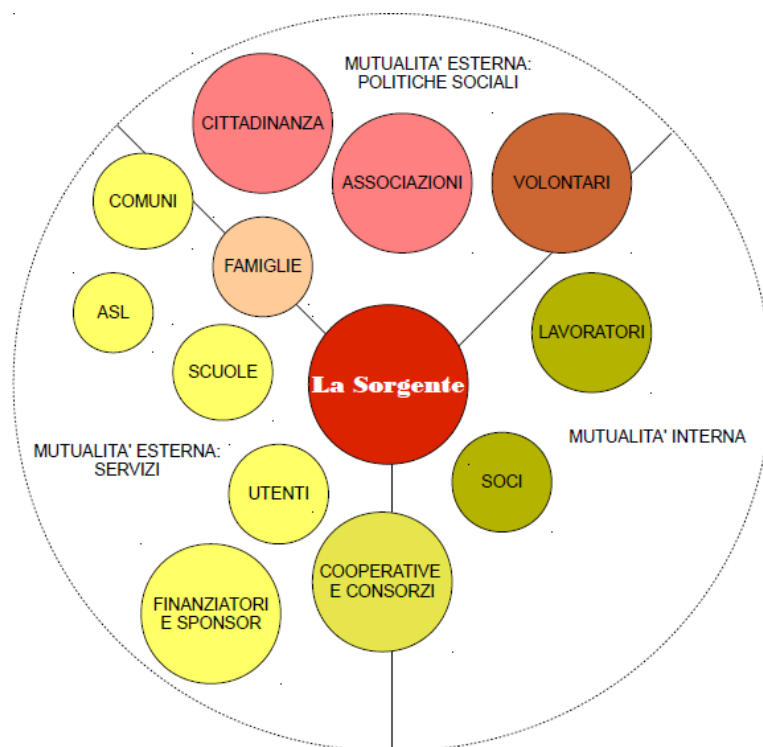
MUTUALITA' ESTERNA:
POLITICHE SOCIALI

CITTADINANZA

ASSOCIAZIONI

VOLONTARI

COMUNI

FAMIGLIE

ASL

LAVORATORI

SCUOLE

La Sorgente

MUTUALITA' INTERNA

MUTUALITA' ESTERNA:
SERVIZI

SOCI

UTENTI

COOPERATIVE
E CONSORZI

FINANZIATORI
E SPONSOR